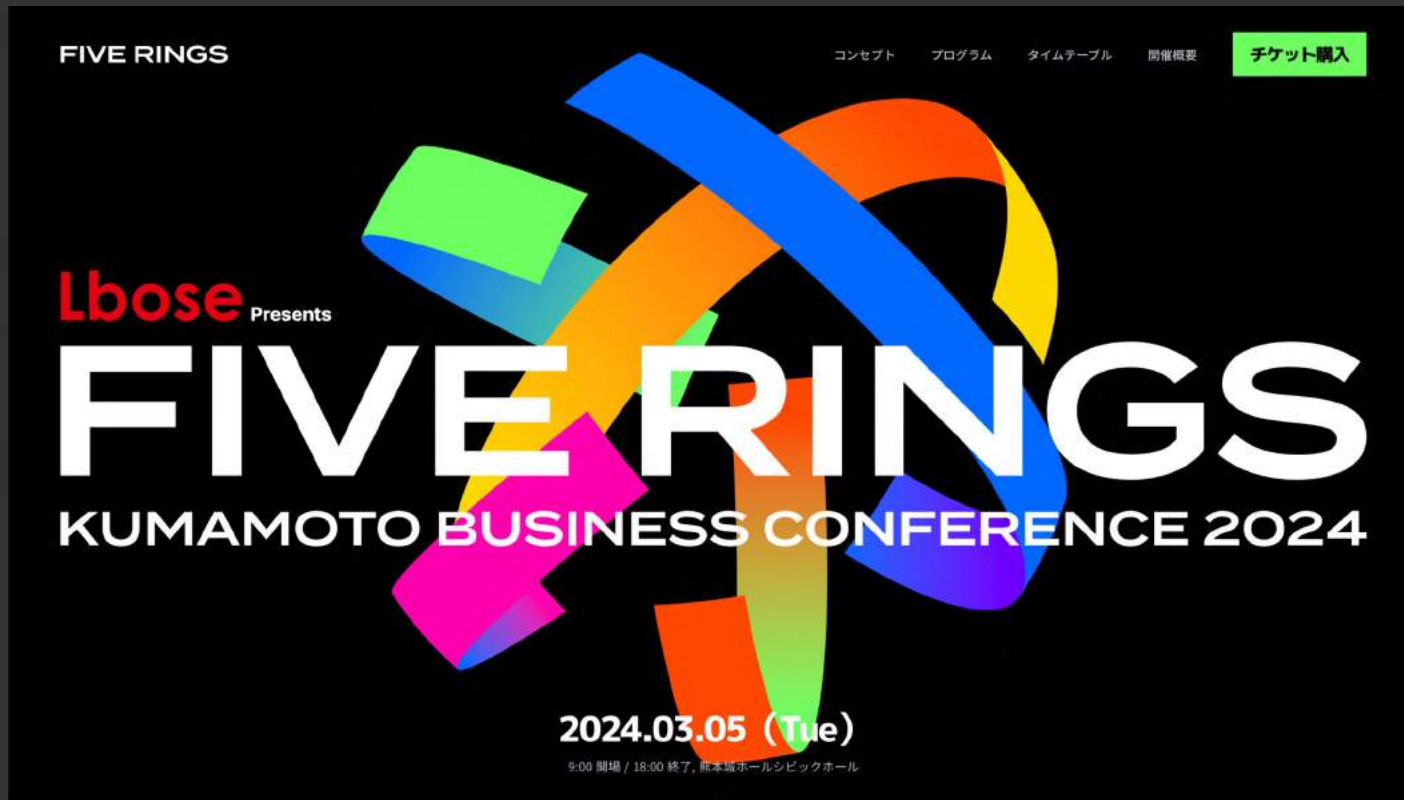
FIVE RINGS

コンセプト プログラム タイムテーブル 開催概要 チケット購入

Lbose Presents

FIVE RINGS

KUMAMOTO BUSINESS CONFERENCE 2024

2024.03.05（Tue）

9:00 開場 / 18:00 終了, 熊本城ホールシビックホール